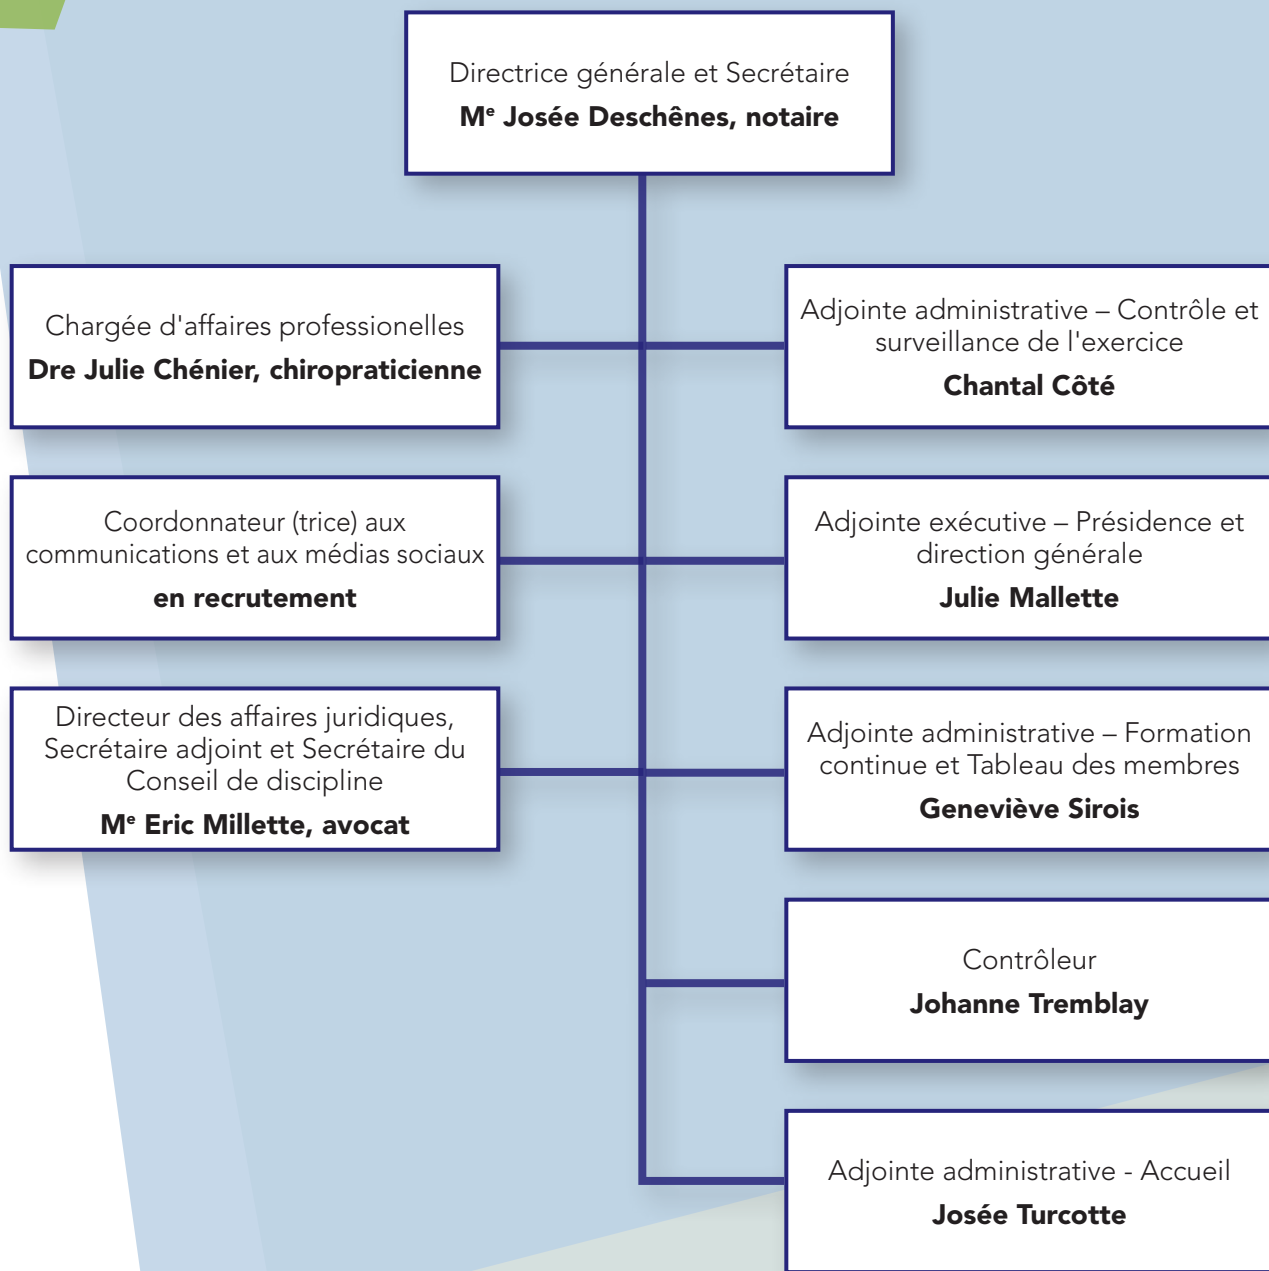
Directrice générale et Secrétaire
**M$^e$ Josée Deschênes, notaire**

Chargée d'affaires professionelles
**Dre Julie Chénier, chiropraticienne**

Adjointe administrative – Contrôle et surveillance de l'exercice
**Chantal Côté**

Coordonnateur (trice) aux communications et aux médias sociaux
**en recrutement**

Adjointe exécutive – Présidence et direction générale
**Julie Mallette**

Directeur des affaires juridiques, Secrétaire adjoint et Secrétaire du Conseil de discipline
**M$^e$ Eric Millette, avocat**

Adjointe administrative – Formation continue et Tableau des membres
**Geneviève Sirois**

Contrôleur
**Johanne Tremblay**

Adjointe administrative - Accueil
**Josée Turcotte**